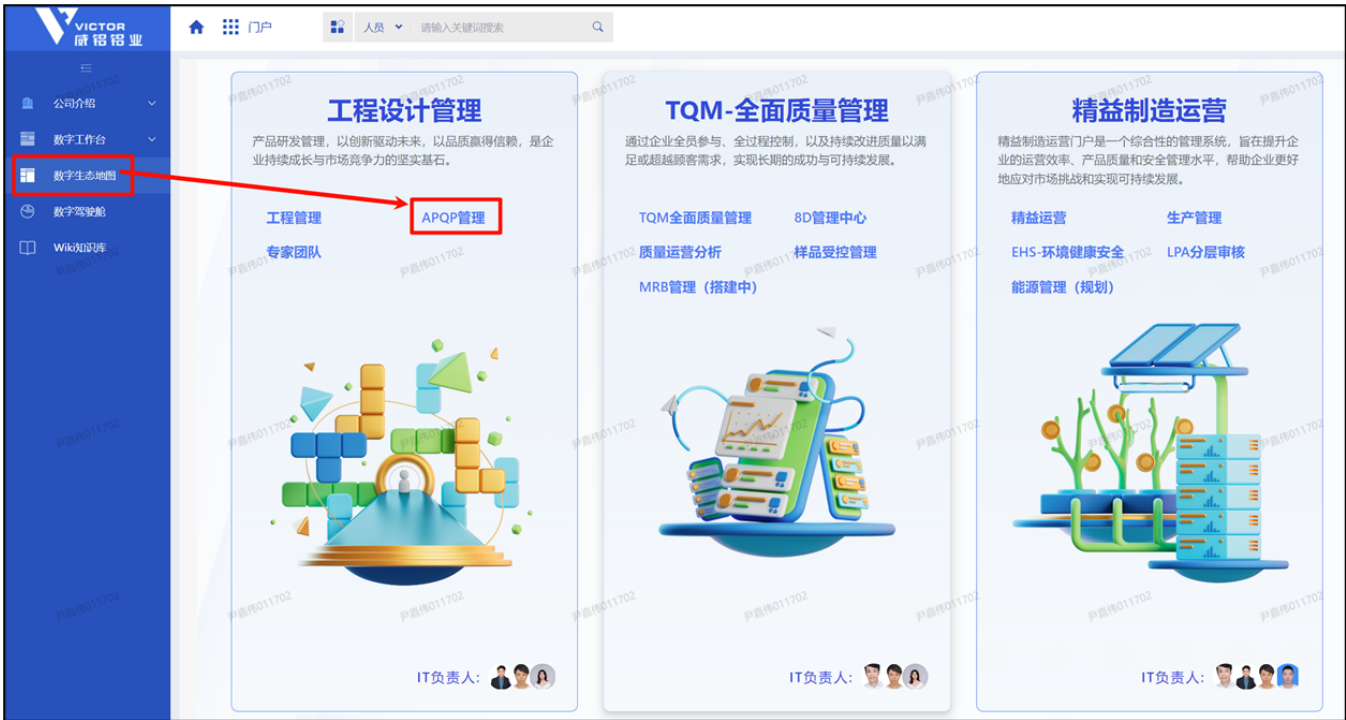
VICTOR
威铝铝业

门户

人员

请输入关键词搜索

公司介绍

数字工作台

数字生态地图

数字驾驶舱

Wiki知识库

工程设计管理

产品研发管理，以创新驱动未来，以品质赢得信赖，是企业持续成长与市场竞争力的坚实基石。

工程管理

APQP管理

专家团队

IT负责人:

TQM-全面质量管理

通过企业全员参与、全过程控制，以及持续改进质量以满足或超越顾客需求，实现长期的成功与可持续发展。

TQM全面质量管理

8D管理中心

质量运营分析

样品受控管理

MRB管理（搭建中）

IT负责人:

精益制造运营

精益制造运营门户是一个综合性的管理系统，旨在提升企业的运营效率、产品质量和安全管理水平，帮助企业更好地应对市场挑战和实现可持续发展。

精益运营

生产管理

EHS-环境健康安全

LPA分层审核

能源管理（规划）

IT负责人:

尹嘉伟011702